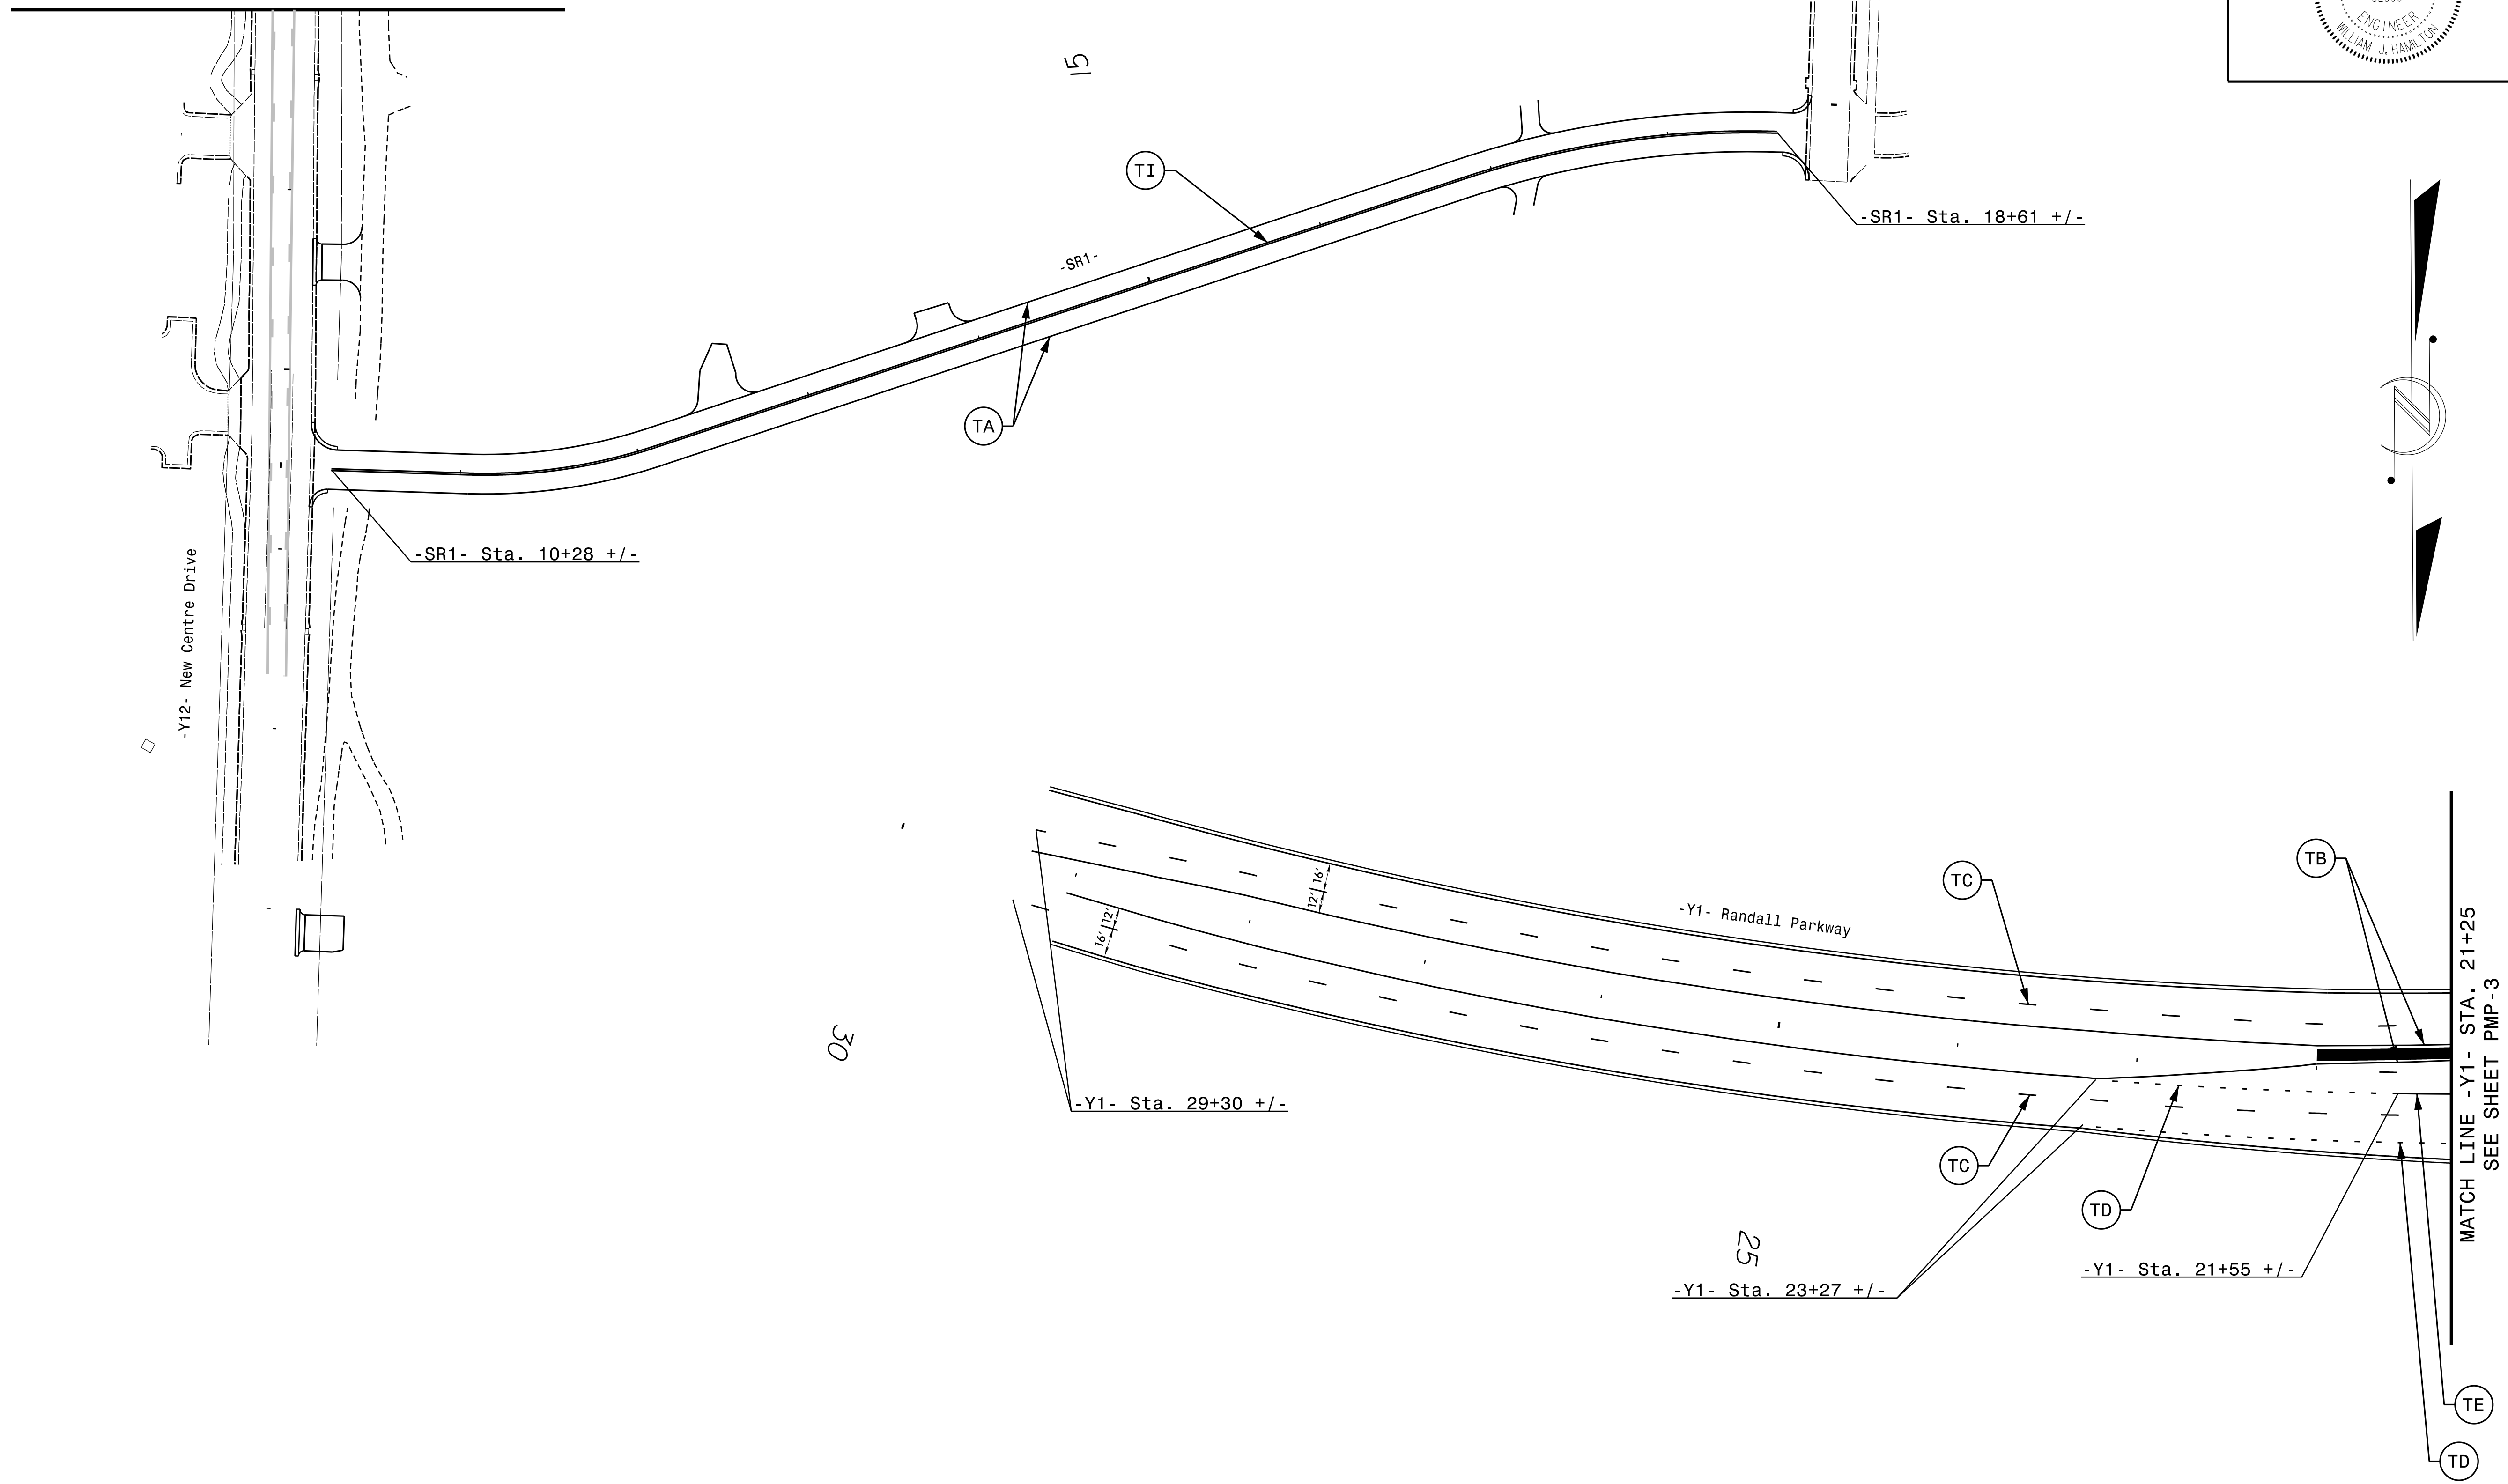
ENGINEER
WILLIAM J. HAMILTON

15

TI

-SR1-

-SR1- Sta. 18+61 +/-

TA

-SR1- Sta. 10+28 +/-

-Y12- New Centre Drive

12' 16'

16' 12'

-Y1- Randall Parkway

TC

TB

30

-Y1- Sta. 29+30 +/-

TC

TD

25

-Y1- Sta. 23+27 +/-

-Y1- Sta. 21+55 +/-

MATCH LINE -Y1- STA. 21+25
SEE SHEET PMP-3

TE

TD